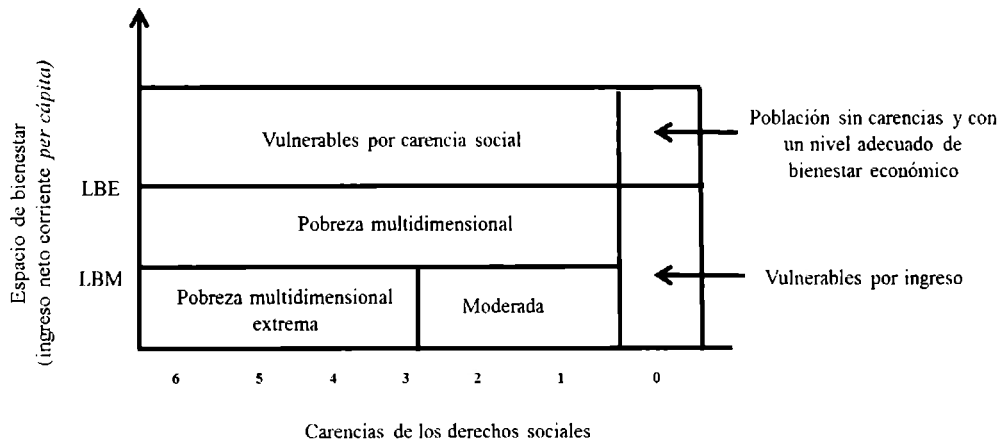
Espacio de bienestar (ingreso neto corriente *per cápita*)

Vulnerables por carencia social

LBE

Pobreza multidimensional

LBM

Pobreza multidimensional extrema

Moderada

Población sin carencias y con un nivel adecuado de bienestar económico

Vulnerables por ingreso

6 5 4 3 2 1 0

Carencias de los derechos sociales